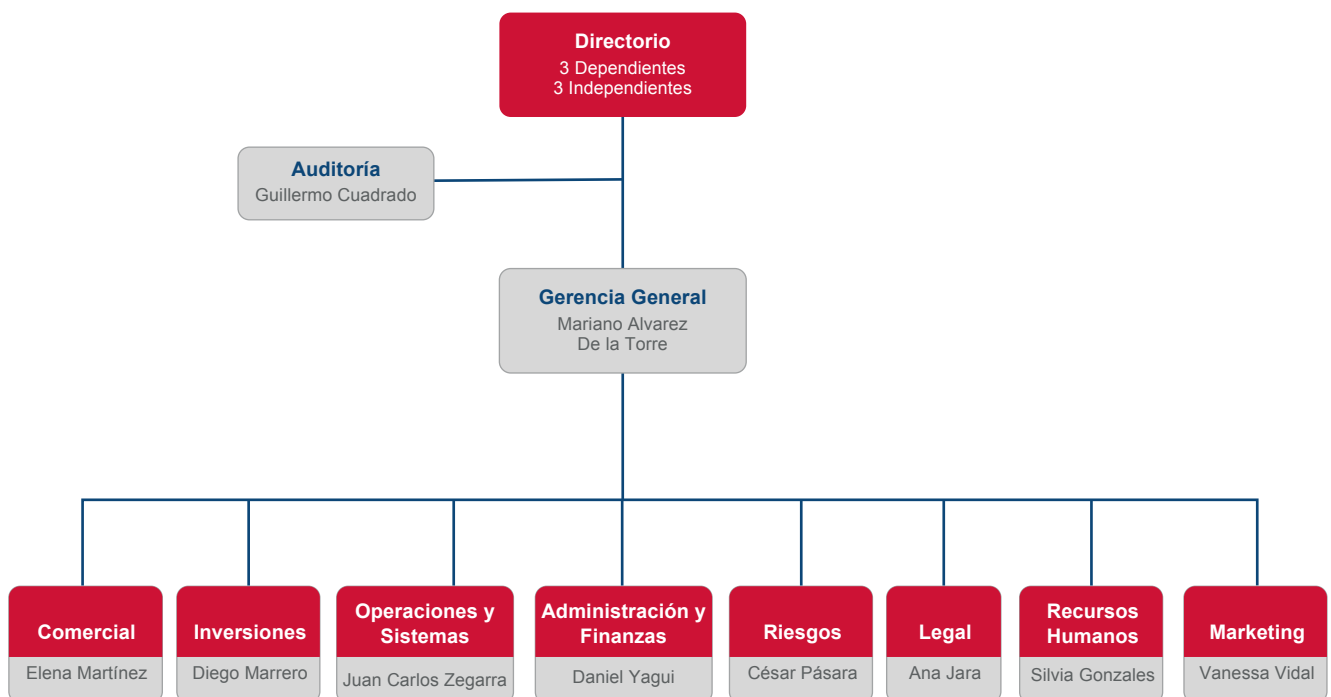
Directorio
3 Dependientes
3 Independientes

Auditoría
Guillermo Cuadrado

Gerencia General
Mariano Alvarez
De la Torre

Comercial
Elena Martínez

Inversiones
Diego Marrero

Operaciones y Sistemas
Juan Carlos Zegarra

Administración y Finanzas
Daniel Yagui

Riesgos
César Pásara

Legal
Ana Jara

Recursos Humanos
Silvia Gonzales

Marketing
Vanessa Vidal